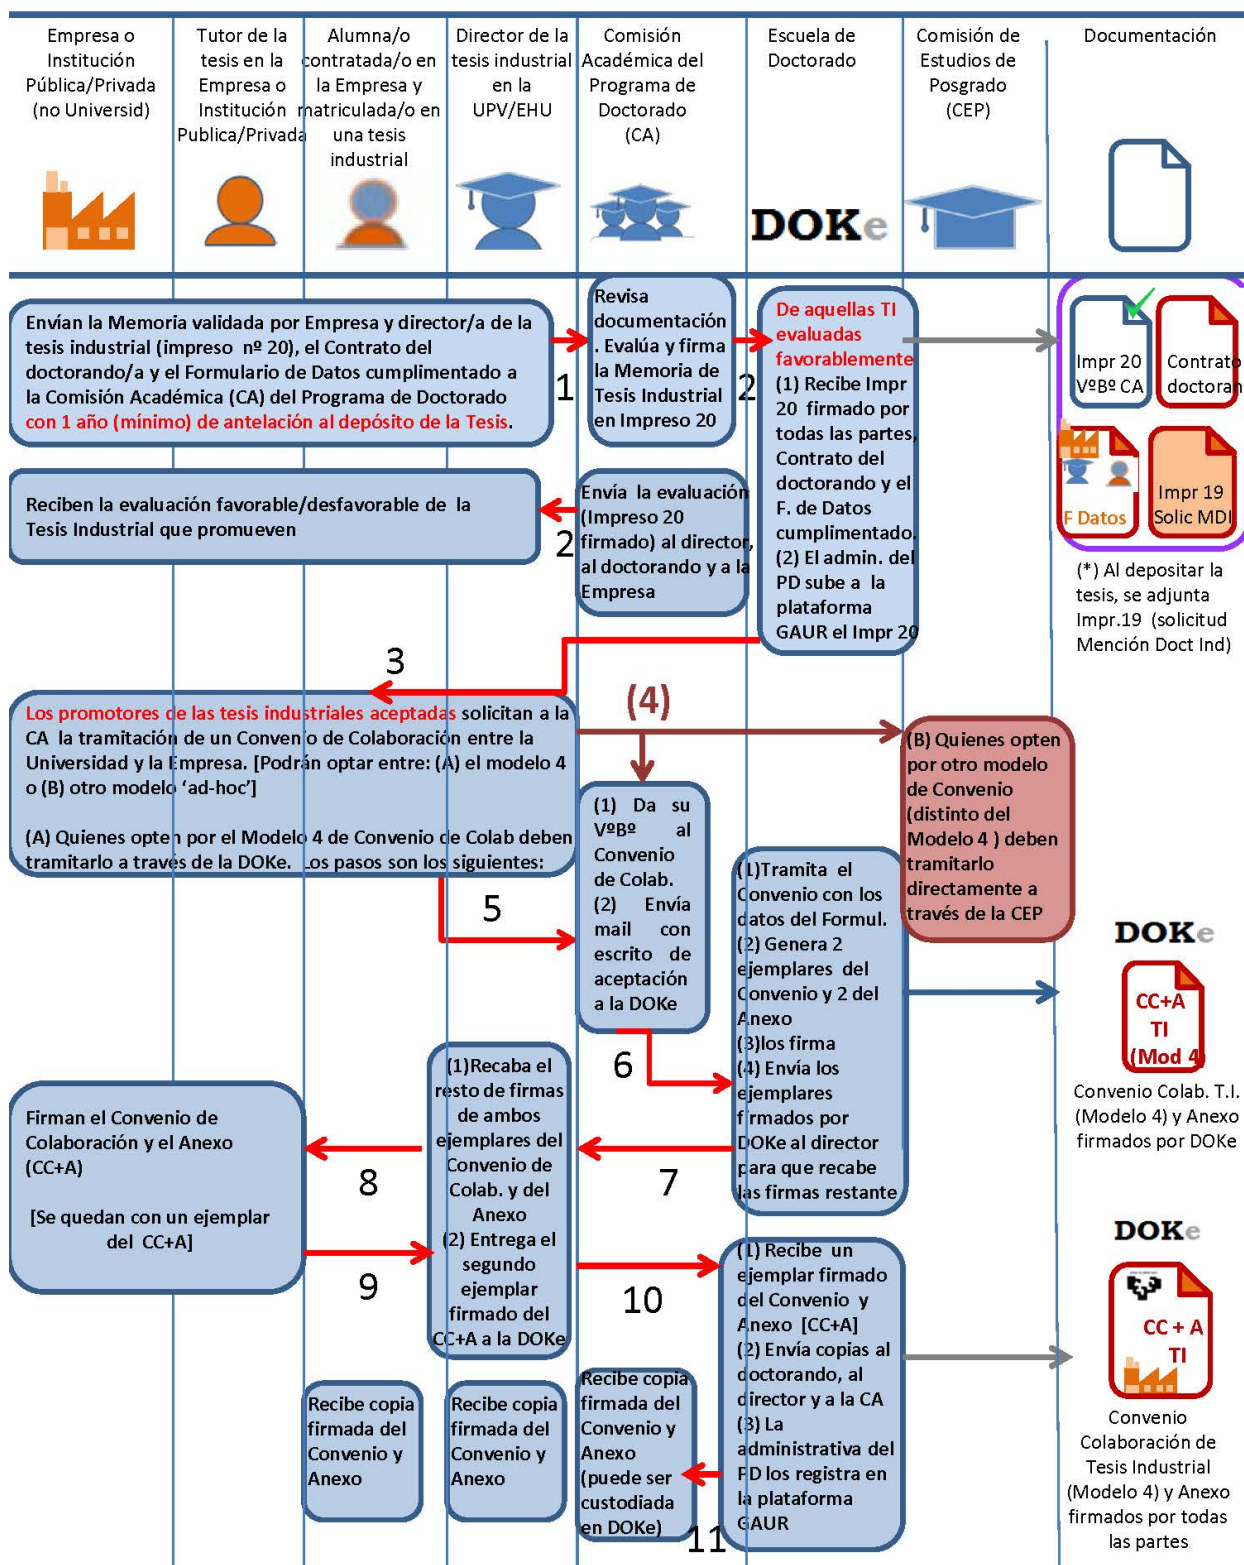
Empresa o Institución Pública/Privada (no Universid)

Tutor de la tesis en la Empresa o Institución Publica/Privada

Alumna/o contratada/o en la Empresa y matriculada/o en una tesis industrial

Director de la tesis industrial en la UPV/EHU

Comisión Académica del Programa de Doctorado (CA)

Escuela de Doctorado

Comisión de Estudios de Posgrado (CEP)

Documentación

DOKe

Envían la Memoria validada por Empresa y director/a de la tesis industrial (impreso nº 20), el Contrato del doctorando/a y el Formulario de Datos cumplimentado a la Comisión Académica (CA) del Programa de Doctorado con 1 año (mínimo) de antelación al depósito de la Tesis.

1

Revisa documentación. Evalúa y firma la Memoria de Tesis Industrial en Impreso 20

2

De aquellas TI evaluadas favorablemente (1) Recibe Impr 20 firmado por todas las partes, Contrato del doctorando y el F. de Datos cumplimentado. (2) El admin. del PD sube a la plataforma GAUR el Impr 20

Impr 20 VºBº CA

Contrato doctoran

F Datos

Impr 19 Solic MDI

(*) Al depositar la tesis, se adjunta Impr.19 (solicitud Mención Doct Ind)

Reciben la evaluación favorable/desfavorable de la Tesis Industrial que promueven

2

Envía la evaluación (Impreso 20 firmado) al director, al doctorando y a la Empresa

3

(4)

Los promotores de las tesis industriales aceptadas solicitan a la CA la tramitación de un Convenio de Colaboración entre la Universidad y la Empresa. [Podrán optar entre: (A) el modelo 4 o (B) otro modelo 'ad-hoc']

(A) Quienes opten por el Modelo 4 de Convenio de Colab deben tramitarlo a través de la DOKe. Los pasos son los siguientes:

(B) Quienes opten por otro modelo de Convenio (distinto del Modelo 4 ) deben tramitarlo directamente a través de la CEP

(1) Da su VºBº al Convenio de Colab. (2) Envía mail con escrito de aceptación a la DOKe

5

(1)Tramita el Convenio con los datos del Formul. (2) Genera 2 ejemplares del Convenio y 2 del Anexo (3)los firma (4) Envía los ejemplares firmados por DOKe al director para que recabe las firmas restante

DOKe

CC+A TI (Mod 4

Convenio Colab. T.I. (Modelo 4) y Anexo firmados por DOKe

6

Firman el Convenio de Colaboración y el Anexo (CC+A)

[Se quedan con un ejemplar del CC+A]

8

(1)Recaba el resto de firmas de ambos ejemplares del Convenio de Colab. y del Anexo (2) Entrega el segundo ejemplar firmado del CC+A a la DOKe

7

9

10

(1) Recibe un ejemplar firmado del Convenio y Anexo [CC+A] (2) Envía copias al doctorando, al director y a la CA (3) La administrativa del PD los registra en la plataforma GAUR

DOKe

CC + A TI

Convenio Colaboración de Tesis Industrial (Modelo 4) y Anexo firmados por todas las partes

Recibe copia firmada del Convenio y Anexo

Recibe copia firmada del Convenio y Anexo

Recibe copia firmada del Convenio y Anexo (puede ser custodiada en DOKe)

11